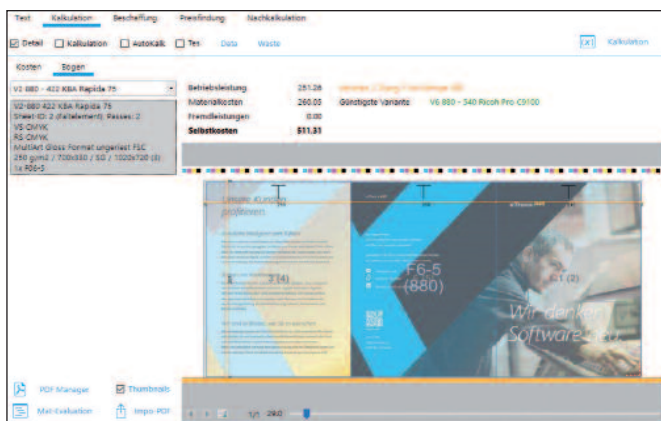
Text Kalkulation Beschaffung Preisfindung Nachkalkulation

☑ Detail ☐ Kalkulation ☐ AutoKalk ☐ Tes Data Waste

Kalkulation

Kosten Bogen

V2 880 - 422 KBA Rapida 75

V2-880 422 KBA Rapida 75
Sheet-ID: 2 (Falzelement) Passes: 2
VS CMYK
RS CMYK
MultiArt Gloss Format ungerieft FLC
250 g/m2 / 700x550 / SG / 1020x720 (8)
1x F06-5

Betriebsleistung 251.26 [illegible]
Materialkosten 260.05 Günstigste Variante V6 880 - 540 Ricoh Pro C9100
Fremdleistungen 0.00
Selbstkosten 511.31

F6-5
(880)

2 (4)

1 (2)

Wir denken Software neu.

PDF Manager
Thumbnails
Mat-Evaluation
Impo-PDF

1/1 29.0